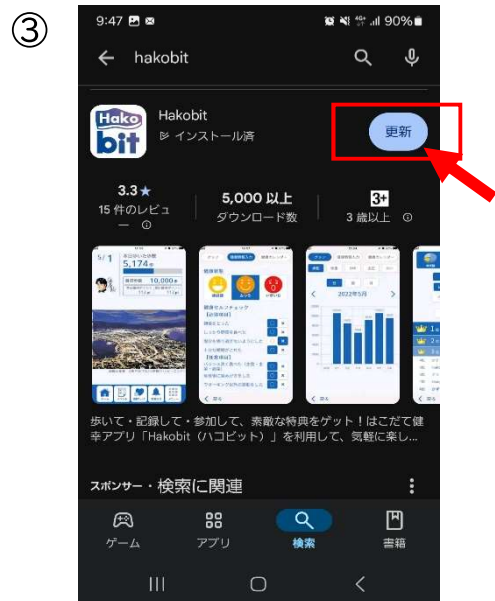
③

9:47 90%

hakobit

Hako bit

Hakobit

インストール済

更新

3.3★

15 件のレビュー

5,000 以上

ダウンロード数

3+

3 歳以上

5/1

5,174

10,000

2022年5月

歩いて・記録して・参加して、素敵な特典をゲット！はこだて健幸アプリ「Hakobit（ハコビット）」を利用して、気軽に楽し...

スポンサー・検索に関連

ゲーム

アプリ

検索

書籍